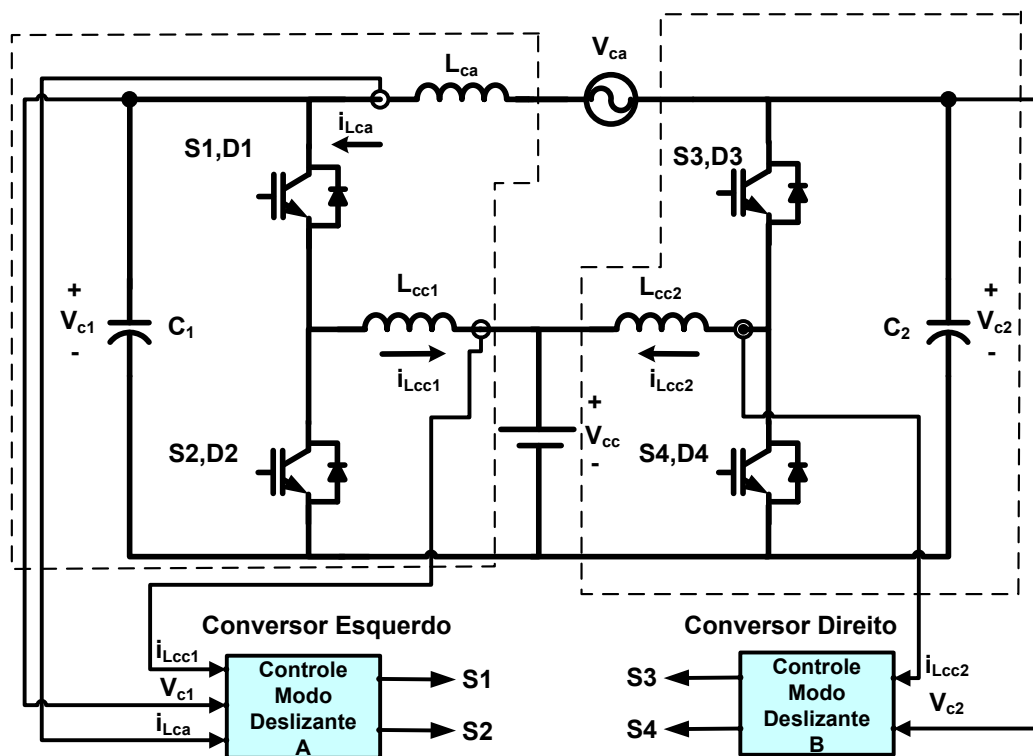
$V_{ca}$
$L_{ca}$
$i_{Lca}$
S1,D1
S3,D3
$L_{cc1}$
$L_{cc2}$
+
$V_{c1}$
-
$C_1$
$i_{Lcc1}$
$i_{Lcc2}$
$C_2$
+
$V_{c2}$
-
+
$V_{cc}$
-
S2,D2
S4,D4

Conversor Esquerdo
Conversor Direito

$i_{Lcc1}$
$V_{c1}$
$i_{Lca}$
Controle Modo Deslizante A
S1
S2

S3
S4
Controle Modo Deslizante B
$i_{Lcc2}$
$V_{c2}$